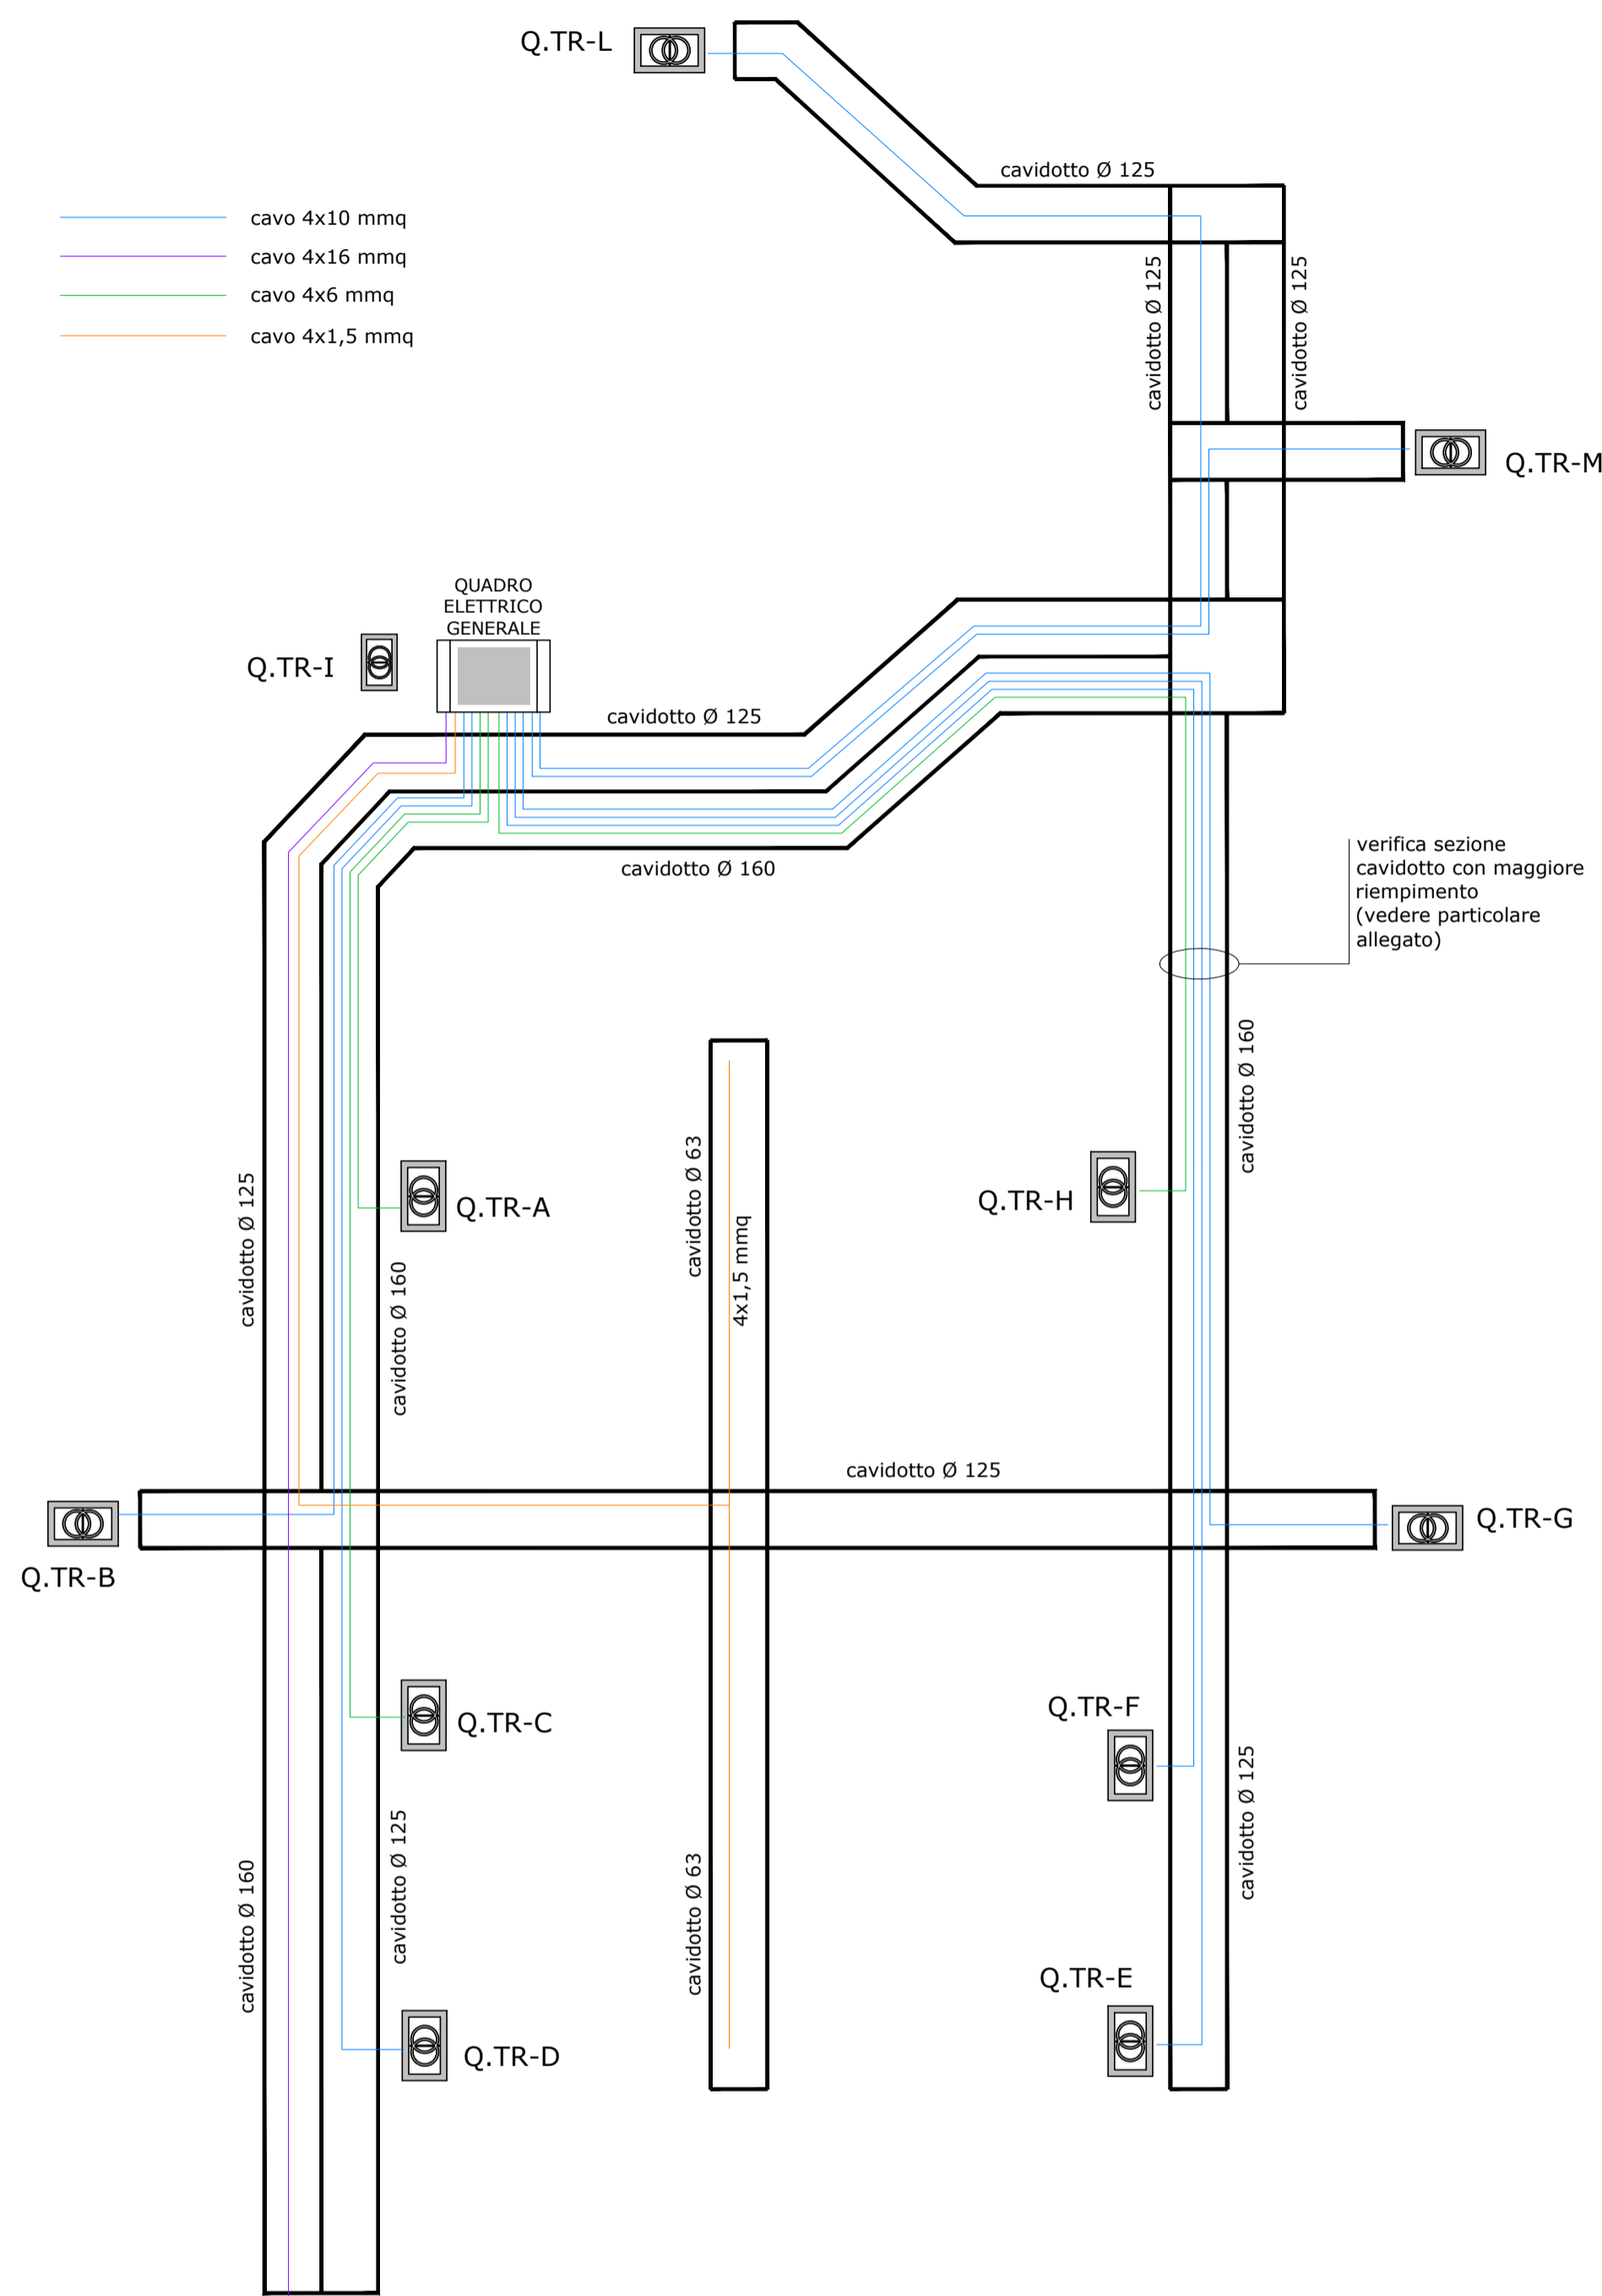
Q.TR-L

cavidotto Ø 125

cavo 4x10 mmq
cavo 4x16 mmq
cavo 4x6 mmq
cavo 4x1,5 mmq

cavidotto Ø 125
cavidotto Ø 125

Q.TR-M

QUADRO ELETTRICO GENERALE

Q.TR-I

cavidotto Ø 125

cavidotto Ø 160

verifica sezione cavidotto con maggiore riempimento (vedere particolare allegato)

cavidotto Ø 160

Q.TR-A

cavidotto Ø 125

cavidotto Ø 160

cavidotto Ø 63

4x1,5 mmq

Q.TR-H

cavidotto Ø 125

Q.TR-B

Q.TR-G

Q.TR-C

Q.TR-F

cavidotto Ø 125

cavidotto Ø 160

cavidotto Ø 125

cavidotto Ø 63

Q.TR-E

Q.TR-D